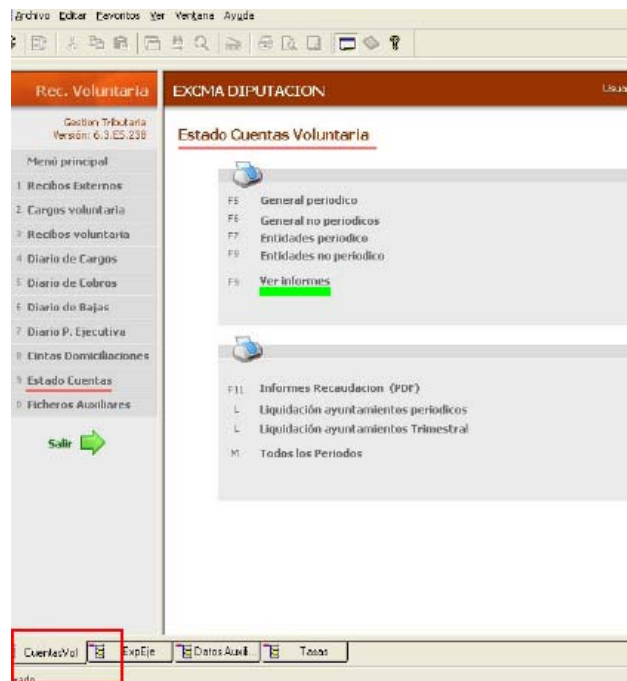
Archivo Editar Favoritos Ver Ventana Ayuda

Rec. Voluntaria

EXCMA DIPUTACION

Usua

Gestion Tributaria
Versión: 6.3.ES.238

Menú principal

1 Recibos Externos

2 Cargos voluntaria

3 Recibos voluntaria

4 Diario de Cargos

5 Diario de Cobros

6 Diario de Bajas

7 Diario P. Ejecutiva

8 Cintas Domiciliaciones

9 Estado Cuentas

0 Ficheros Auxiliares

Salir

Estado Cuentas Voluntaria

F5 General periodico

F6 General no periodicos

F7 Entidades periodico

F8 Entidades no periodico

F9 Ver informes

F11 Informes Recaudacion (PDF)

L Liquidación ayuntamientos periodicos

L Liquidación ayuntamientos Trimestral

M Todos los Periodos

CuentasVol

ExpEje

Datos Auxil...

Tasas

ado